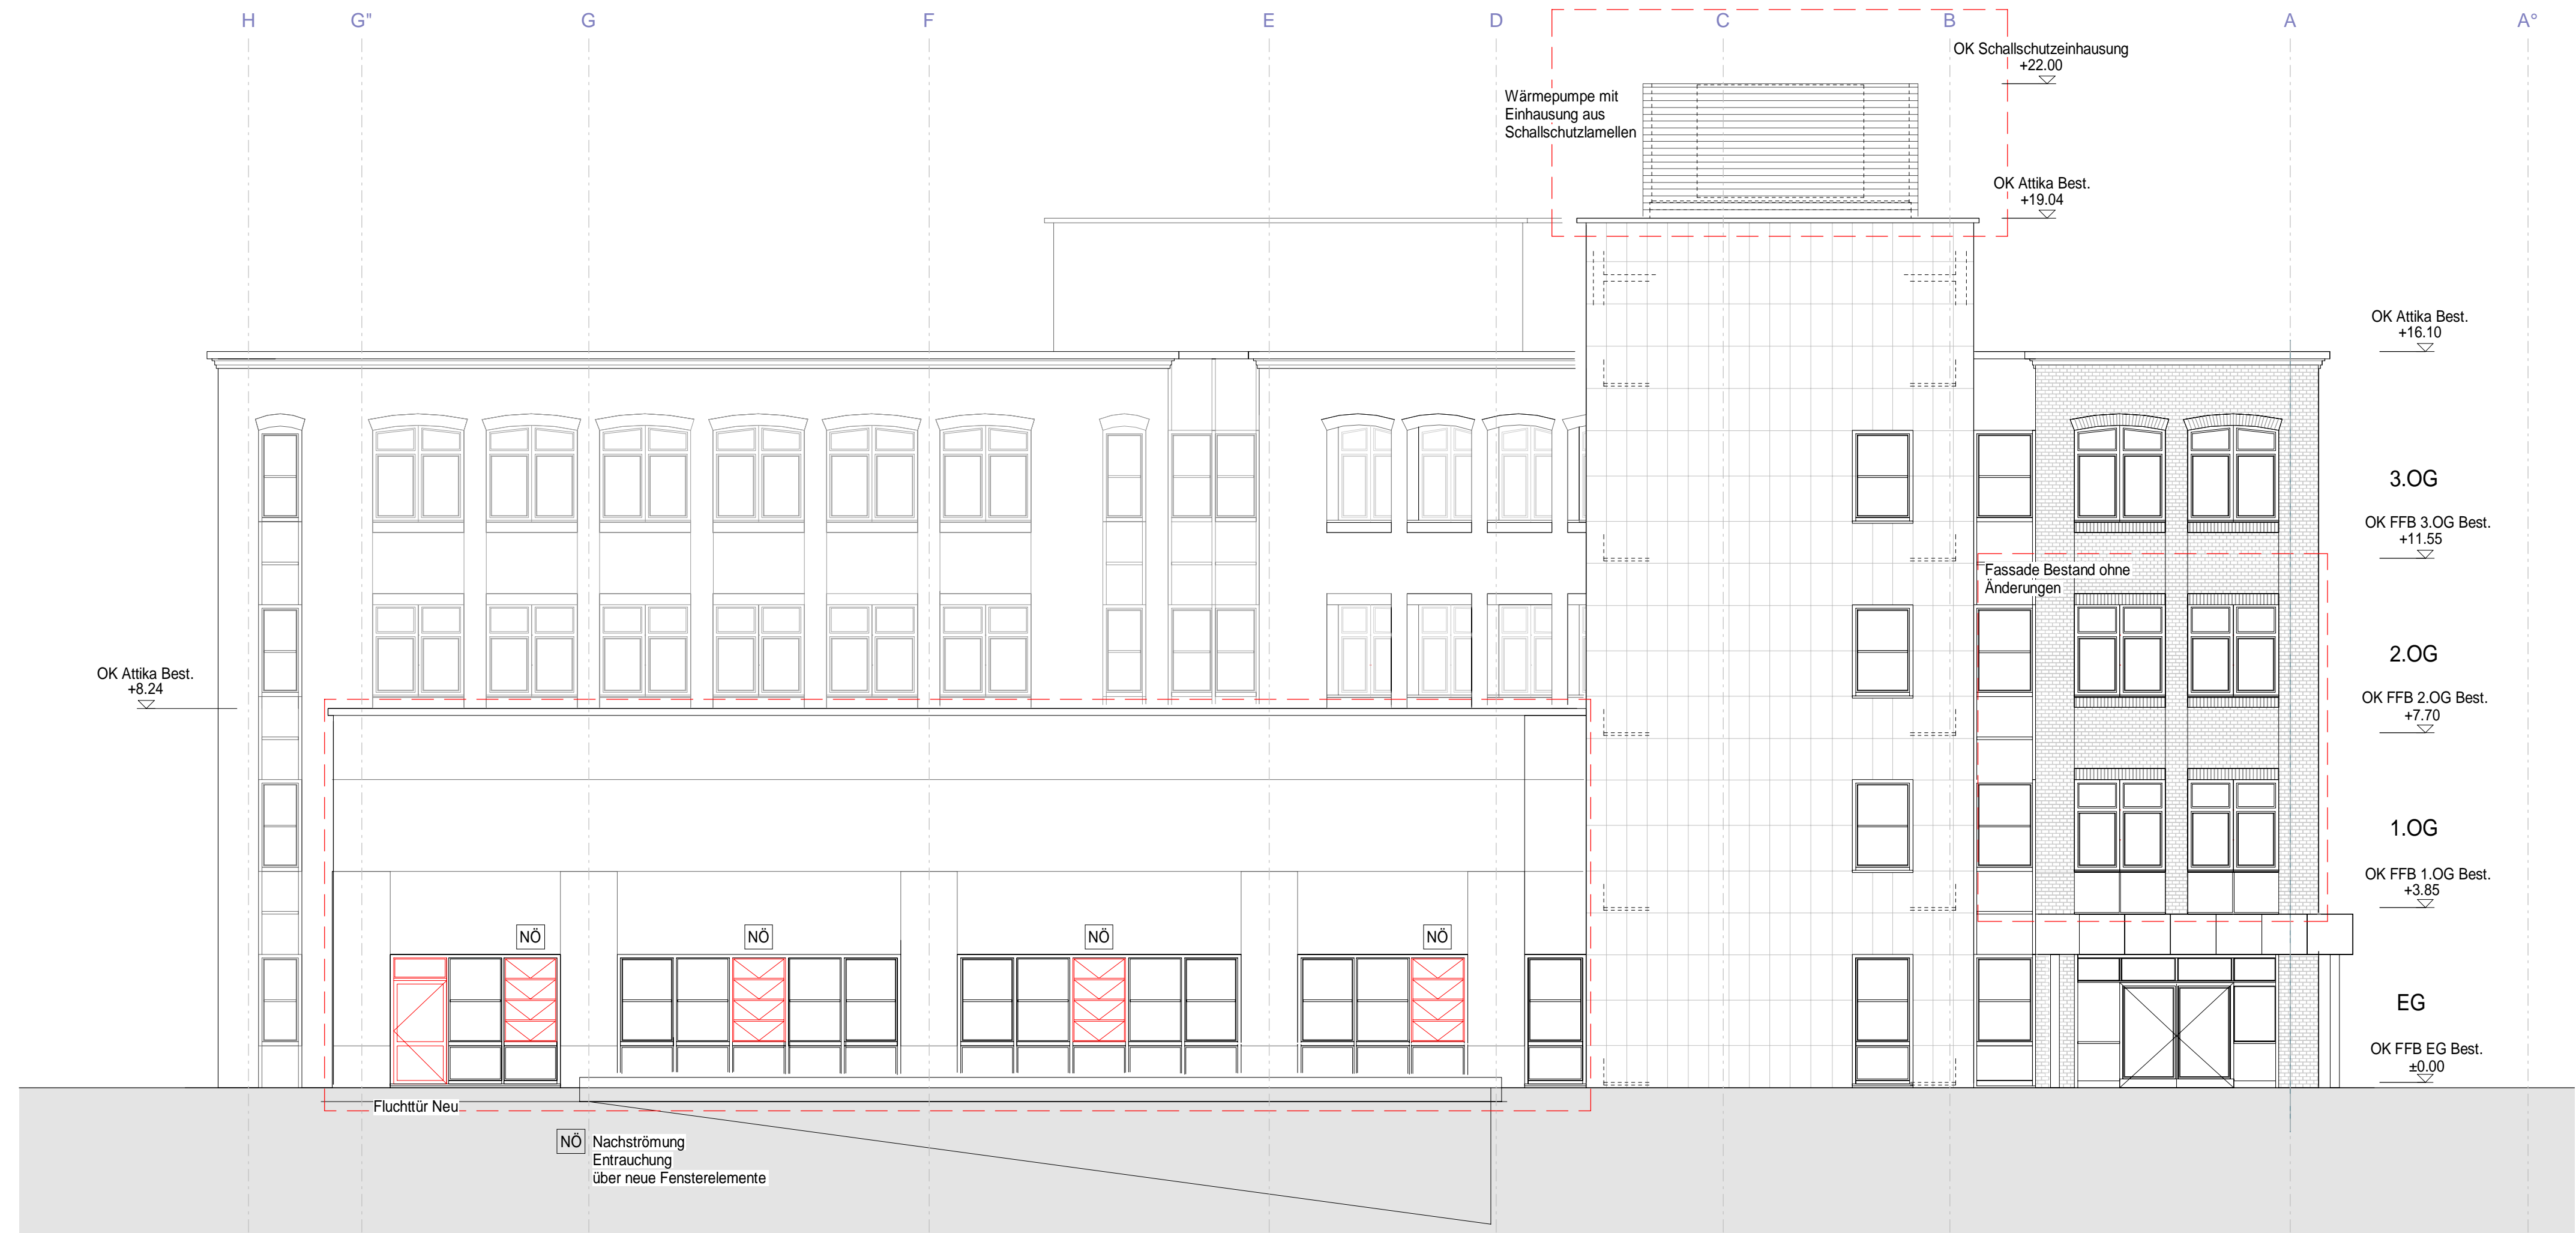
H G" G F E D C B A A°

OK Schallschutzeinhausung
+22.00

Wärmepumpe mit
Einhausung aus
Schallschutzlamellen

OK Attika Best.
+19.04

OK Attika Best.
+16.10

3.OG

OK FFB 3.OG Best.
+11.55

Fassade Bestand ohne
Änderungen

2.OG

OK FFB 2.OG Best.
+7.70

OK Attika Best.
+8.24

1.OG

OK FFB 1.OG Best.
+3.85

NÖ NÖ NÖ NÖ

EG

OK FFB EG Best.
±0.00

Fluchttür Neu

NÖ Nachströmung
Entrauchung
über neue Fensterelemente